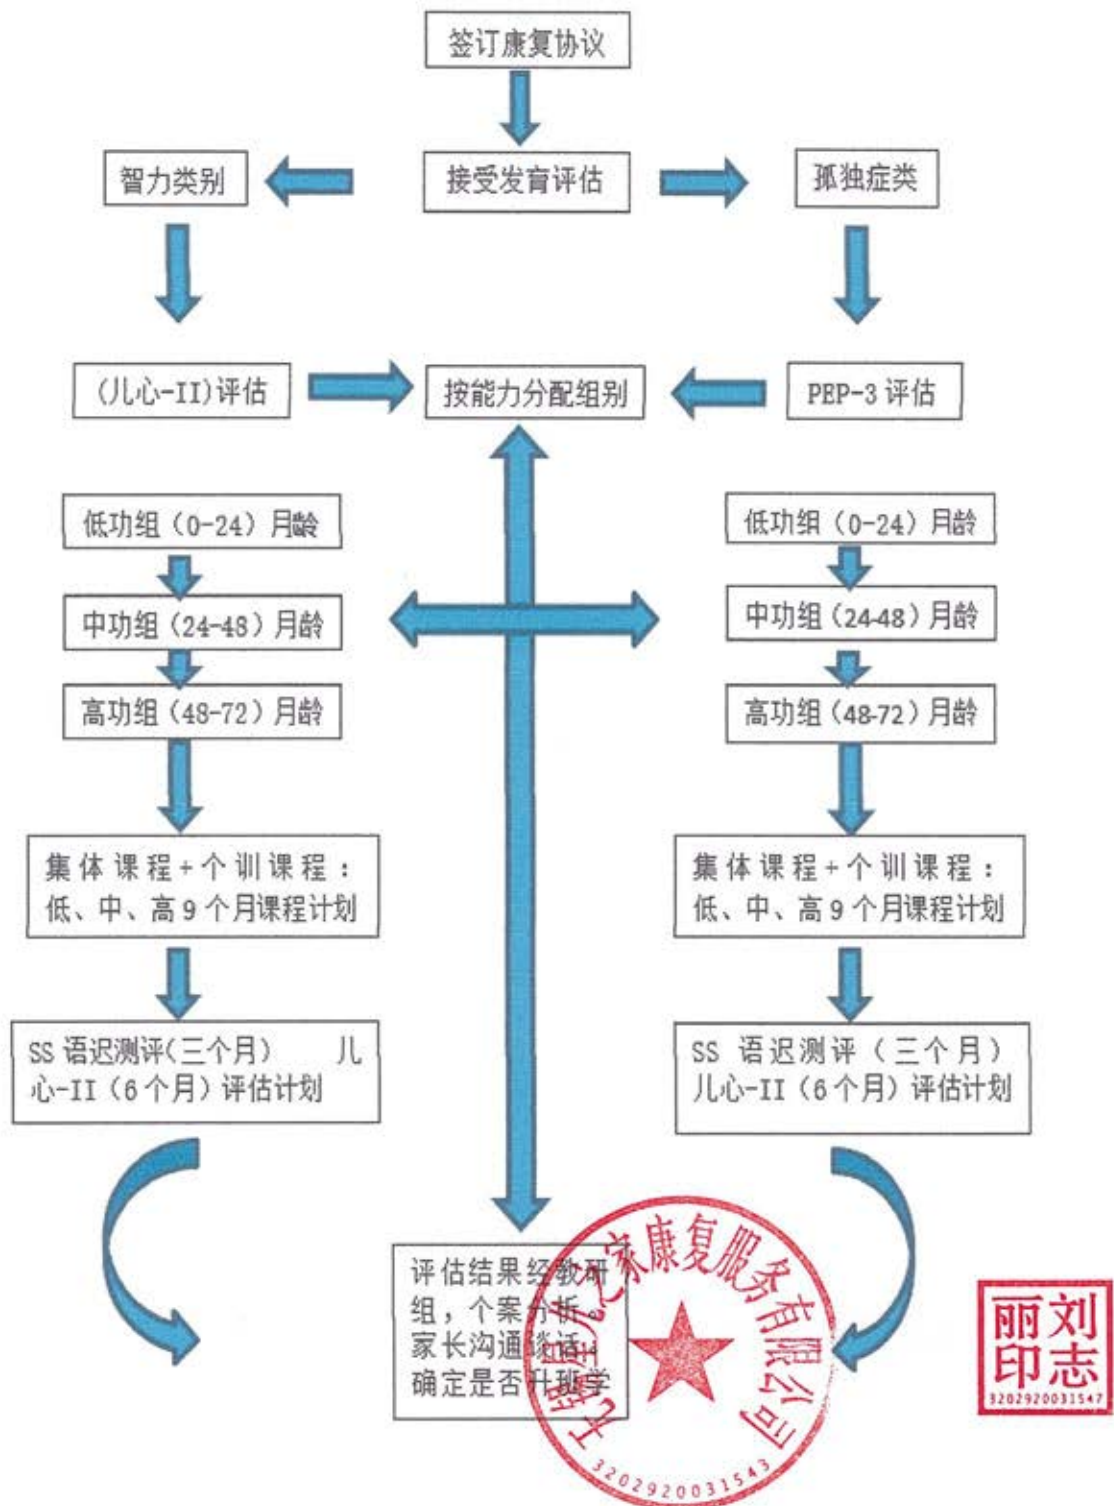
签订康复协议

智力类别

接受发育评估

孤独症类

(儿心-II)评估

按能力分配组别

PEP-3 评估

低功组（0-24）月龄

中功组（24-48）月龄

高功组（48-72）月龄

集体课程+个训课程：低、中、高 9 个月课程计划

SS 语迟测评(三个月) 儿心-II（6个月）评估计划

低功组（0-24）月龄

中功组（24-48）月龄

高功组（48-72）月龄

集体课程+个训课程：低、中、高 9 个月课程计划

SS 语迟测评（三个月）儿心-II（6个月）评估计划

评估结果经教研组，个案分析，家长沟通谈话，确定是否升班学

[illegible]之家康复服务有限公司

3202920031543

刘丽 志印

3202920031547